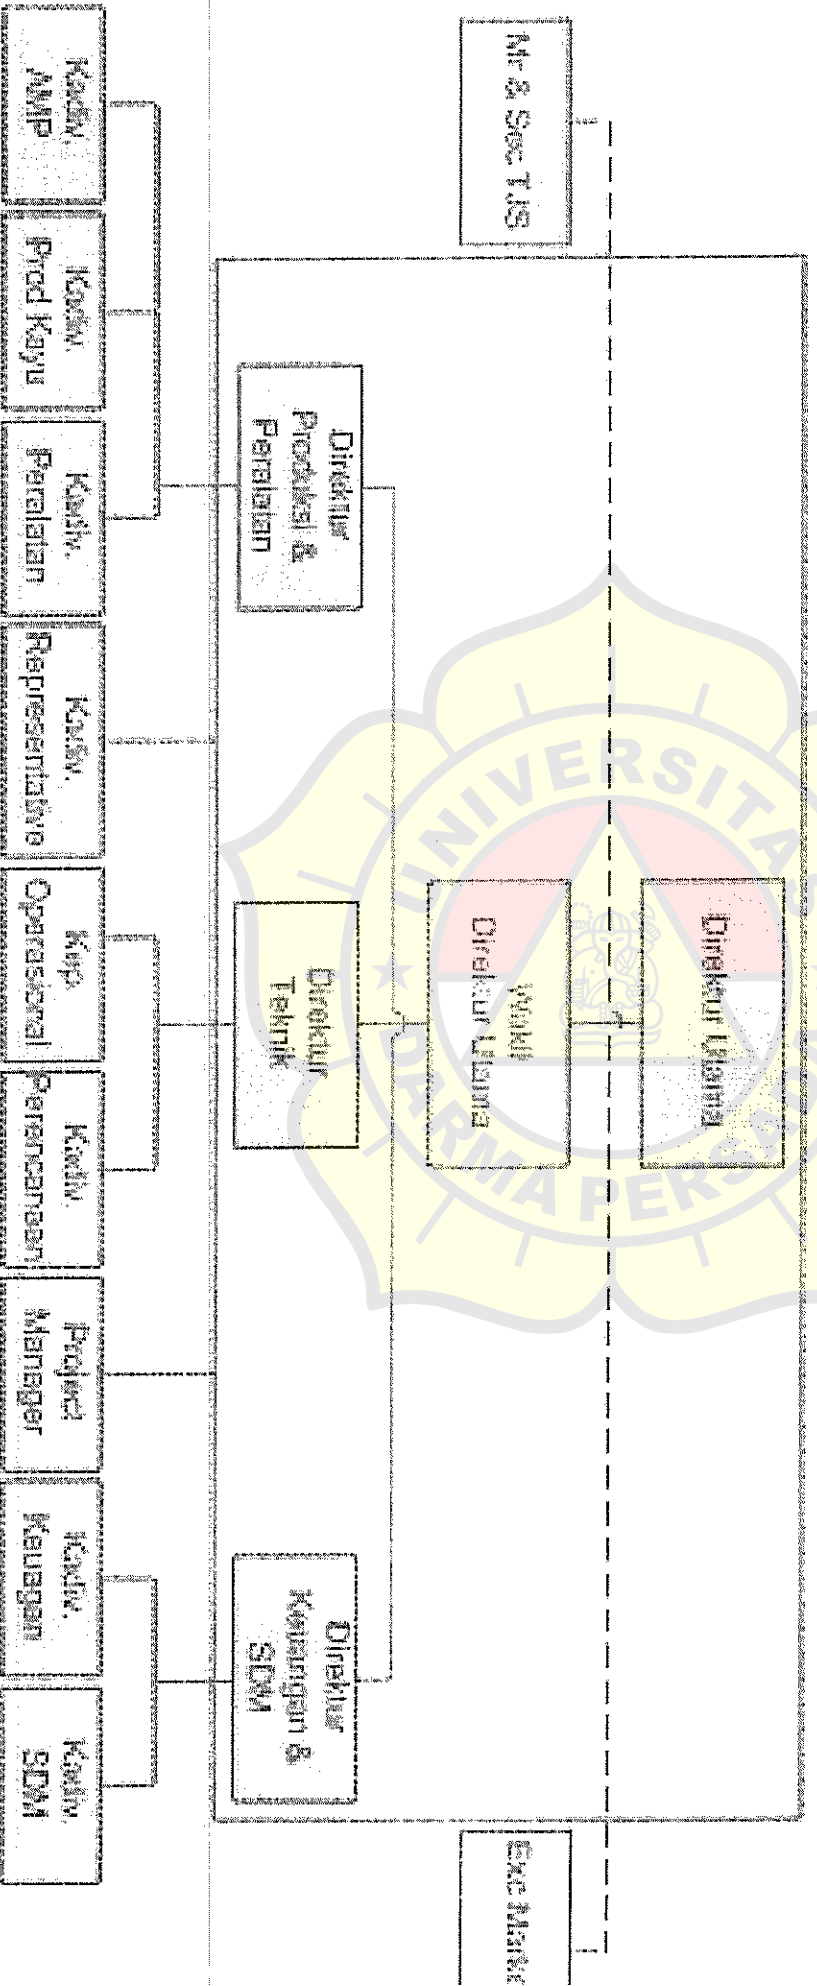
Direktur Utama

Wakil Direktur Utama

Mr & Sec TJS

Exc Marke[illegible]

Direktur Produksi & Peralatan

Direktur Teknik

Direktur Keuangan & SDM

Kadiv. AMP

Kadiv. Prod Kayu

Kadiv. Peralatan

Kadiv. Representative

Kadiv. Operasional

Kadiv. Perencanaan

Project Manager

Kadiv. Keuangan

Kadiv. SDM

UNIVERSITAS DARMA PERSADA